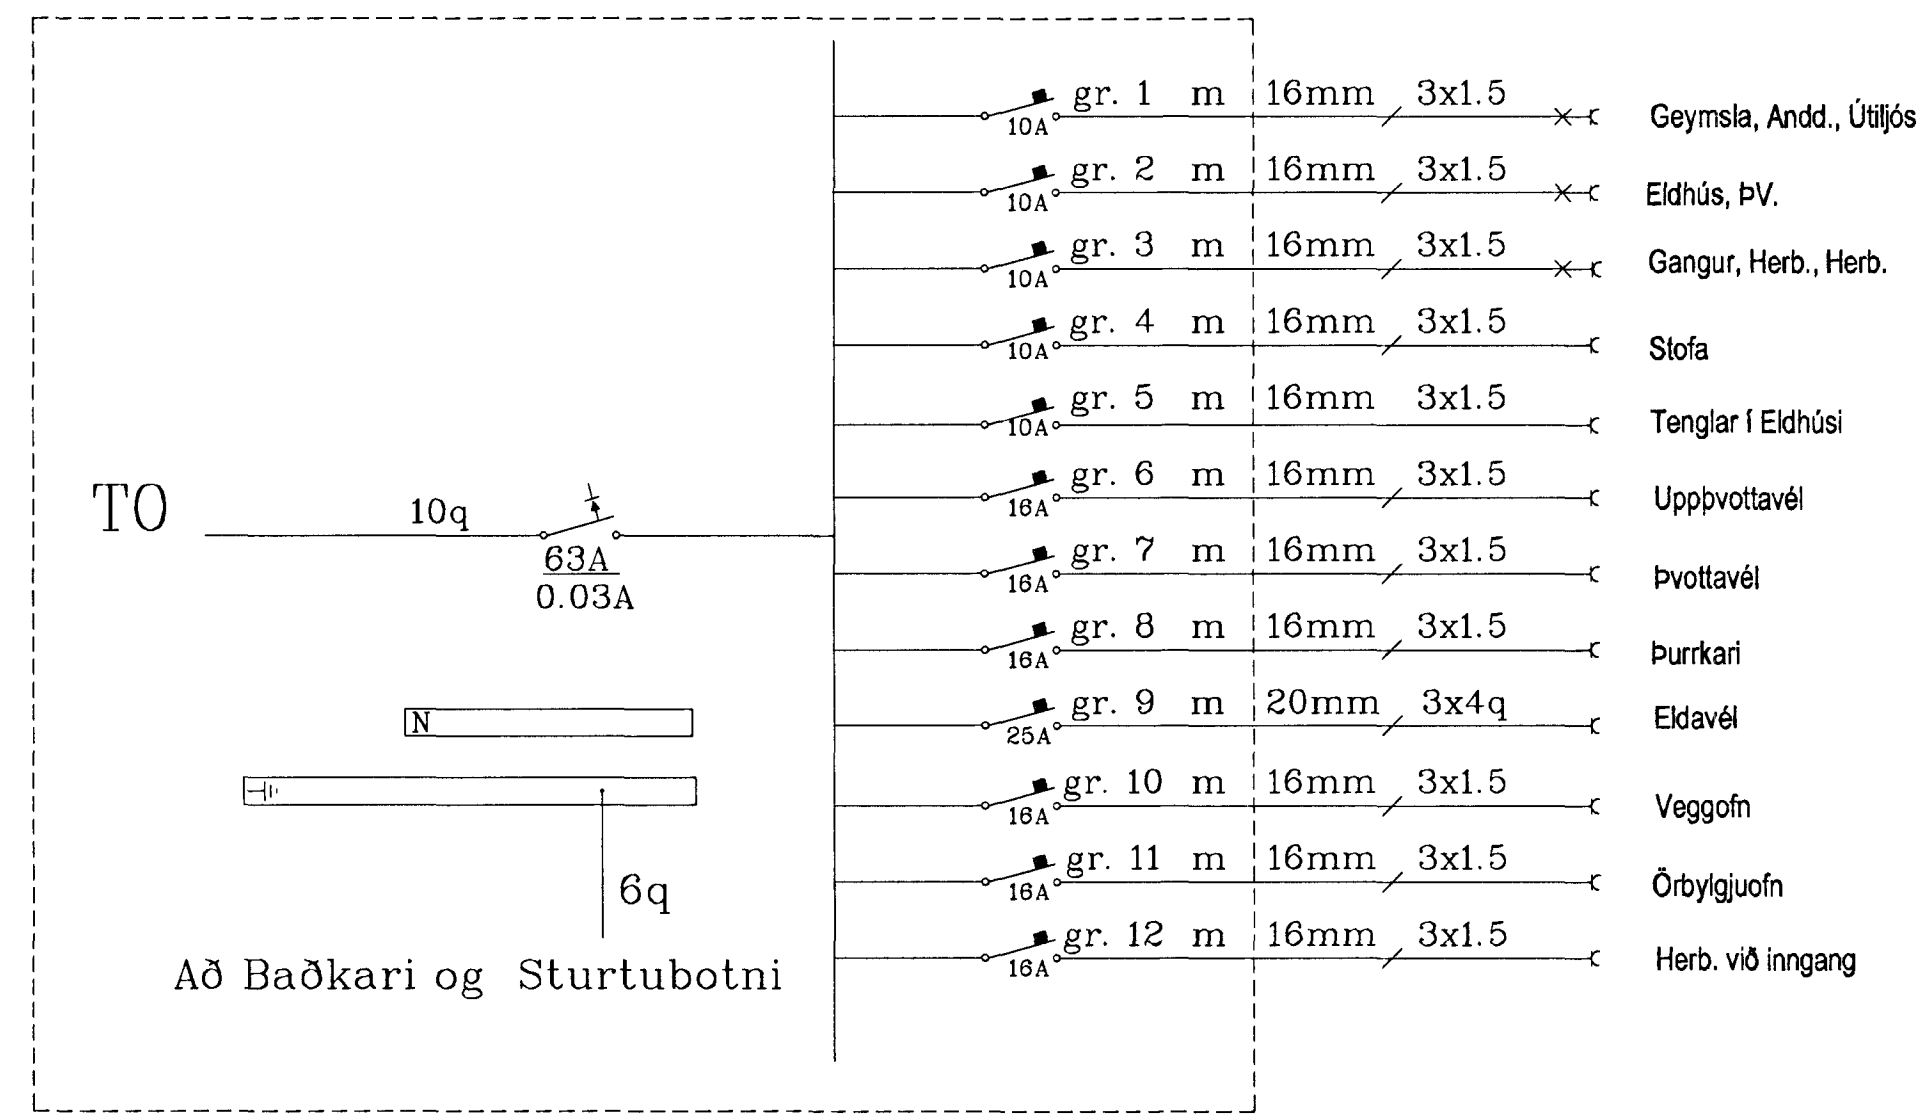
gr. 1 m 16mm 3x1.5
10A
Geymsla, Andd., Útiljós

gr. 2 m 16mm 3x1.5
10A
Eldhús, ÞV.

gr. 3 m 16mm 3x1.5
10A
Gangur, Herb., Herb.

gr. 4 m 16mm 3x1.5
10A
Stofa

gr. 5 m 16mm 3x1.5
10A
Tenglar í Eldhúsi

TO
10q
63A
0.03A

gr. 6 m 16mm 3x1.5
16A
Uppþvottavél

gr. 7 m 16mm 3x1.5
16A
Þvottavél

gr. 8 m 16mm 3x1.5
16A
Þurrkari

N

gr. 9 m 20mm 3x4q
25A
Eldavél

gr. 10 m 16mm 3x1.5
16A
Veggofn

6q

gr. 11 m 16mm 3x1.5
16A
Örbylgjuofn

gr. 12 m 16mm 3x1.5
16A
Herb. við inngang

Að Baðkari og Sturtubotni